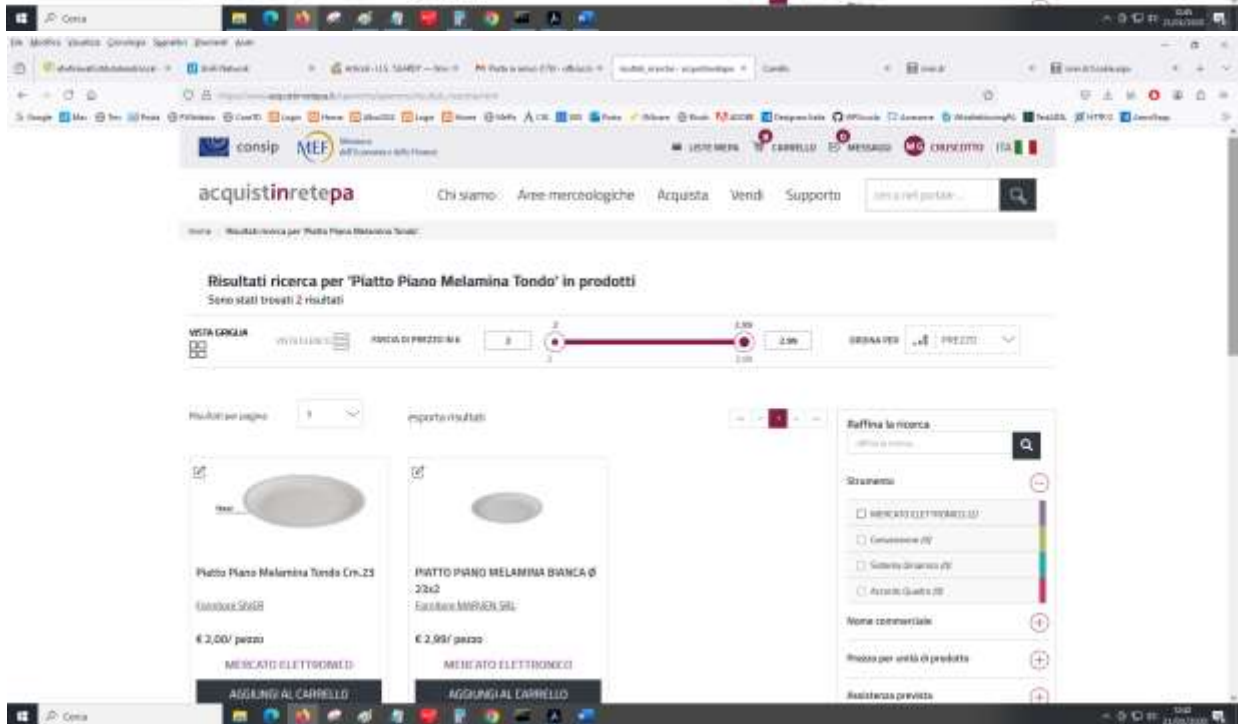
Cerca

consip MEF

LISTE MEPA CARRELLO MESSAGGI CRUSCOTTO ITA

acquistinretepa

Chi siamo Aree merceologiche Acquista Vendi Supporto

Home Risultati ricerca per 'Piatto Piano Melamina Tondo'

Risultati ricerca per 'Piatto Piano Melamina Tondo' in prodotti
Sono stati trovati 2 risultati

VISTA GRIGLIA

VISTA ELENCO

FASCIA DI PREZZO IN €

2

2,99

ORDINA PER PREZZO

Risultati per pagina

esporta risultati

Raffina la ricerca

Strumento

MERCATO ELETTRONICO (2)

Convenzioni (0)

Sistema dinamico (0)

Accordi Quadro (0)

Nome commerciale

Prezzo per unità di prodotto

Assistenza prevista

Piatto Piano Melamina Tondo Cm.23

Fornitore SNGR

€ 2,00/ pezzo

MERCATO ELETTRONICO

AGGIUNGI AL CARRELLO

PIATTO PIANO MELAMINA BIANCA Ø 23x2

Fornitore MARVEN SRL

€ 2,99/ pezzo

MERCATO ELETTRONICO

AGGIUNGI AL CARRELLO

Cerca